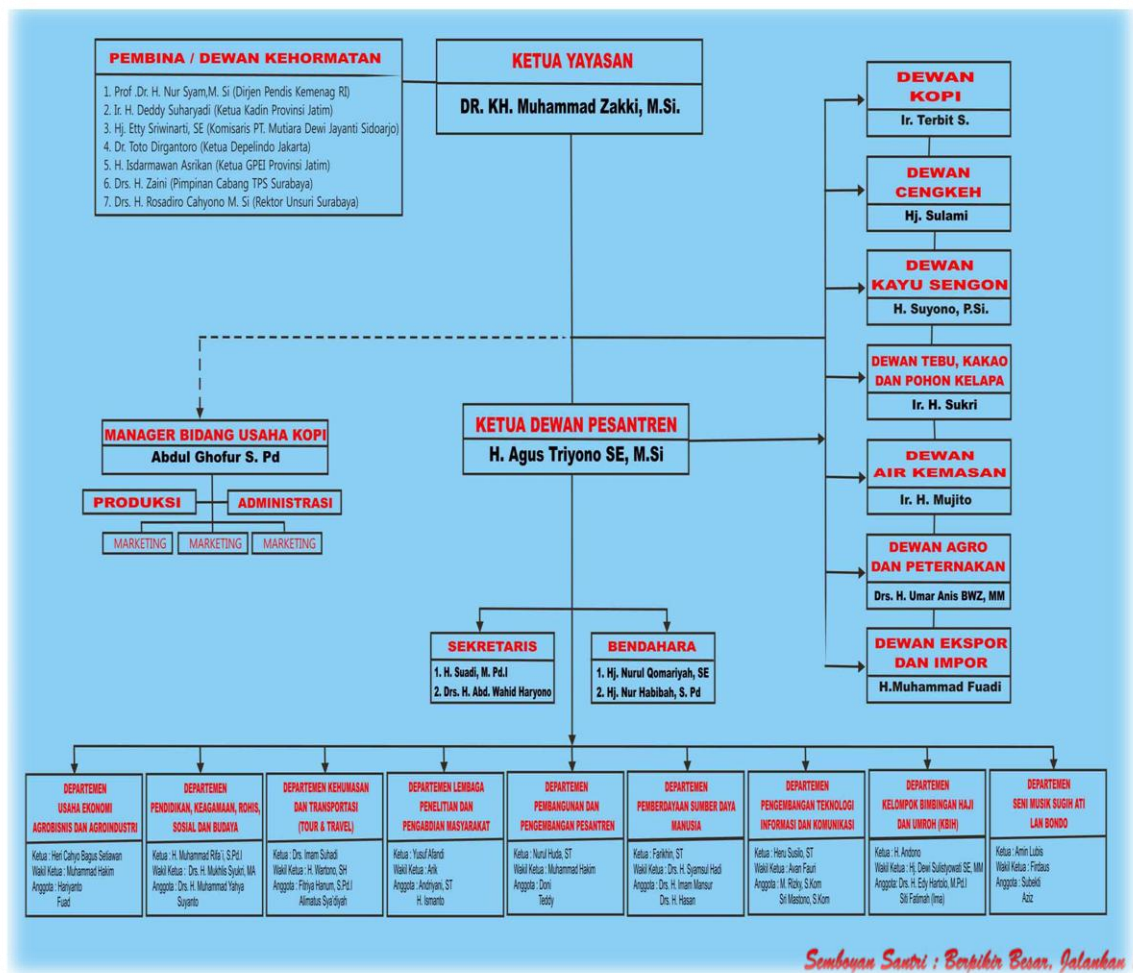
PEMBINA / DEWAN KEHORMATAN

1. Prof .Dr. H. Nur Syam,M. Si (Dirjen Pendis Kemenag RI)
2. Ir. H. Deddy Suharyadi (Ketua Kadin Provinsi Jatim)
3. Hj. Etty Sriwinarti, SE (Komisaris PT. Mutiara Dewi Jayanti Sidoarjo)
4. Dr. Toto Dirgantoro (Ketua Depelindo Jakarta)
5. H. Isdarmawan Asrikan (Ketua GPEI Provinsi Jatim)
6. Drs. H. Zaini (Pimpinan Cabang TPS Surabaya)
7. Drs. H. Rosadiro Cahyono M. Si (Rektor Unsuri Surabaya)

KETUA YAYASAN
DR. KH. Muhammad Zakki, M.Si.

DEWAN KOPI
Ir. Terbit S.

DEWAN CENGKEH
Hj. Sulami

DEWAN KAYU SENGON
H. Suyono, P.Si.

DEWAN TEBU, KAKAO DAN POHON KELAPA
Ir. H. Sukri

DEWAN AIR KEMASAN
Ir. H. Mujito

DEWAN AGRO DAN PETERNAKAN
Drs. H. Umar Anis BWZ, MM

DEWAN EKSPOR DAN IMPOR
H.Muhammad Fuadi

MANAGER BIDANG USAHA KOPI
Abdul Ghofur S. Pd

PRODUKSI
ADMINISTRASI
MARKETING
MARKETING
MARKETING

KETUA DEWAN PESANTREN
H. Agus Triyono SE, M.Si

SEKRETARIS
1. H. Suadi, M. Pd.I
2. Drs. H. Abd. Wahid Haryono

BENDAHARA
1. Hj. Nurul Qomariyah, SE
2. Hj. Nur Habibah, S. Pd

DEPARTEMEN USAHA EKONOMI AGROBISNIS DAN AGROINDUSTRI
Ketua : Heri Cahyo Bagus Setiawan
Wakil Ketua : Muhammad Hakim
Anggota : Hariyanto
Fuad

DEPARTEMEN PENDIDIKAN, KEAGAMAAN, ROHIS, SOSIAL DAN BUDAYA
Ketua : H. Muhammad Rifa'i, S.Pd.I
Wakil Ketua : Drs. H. Mukhlis Syukri, MA
Anggota : Drs. H. Muhammad Yahya Suyanto

DEPARTEMEN KEHUMASAN DAN TRANSPORTASI (TOUR & TRAVEL)
Ketua : Drs. Imam Suhadi
Wakil Ketua : H. Wartono, SH
Anggota : Fitriya Hanum, S.Pd.I
Alimatus Sya'diyah

DEPARTEMEN LEMBAGA PENELITIAN DAN PENGABDIAN MASYARAKAT
Ketua : Yusuf Afandi
Wakil Ketua : Arik
Anggota : Andriyani, ST
H. Ismanto

DEPARTEMEN PEMBANGUNAN DAN PENGEMBANGAN PESANTREN
Ketua : Nurul Huda, ST
Wakil Ketua : Muhammad Hakim
Anggota : Doni
Teddy

DEPARTEMEN PEMBERDAYAAN SUMBER DAYA MANUSIA
Ketua : Farikhin, ST
Wakil Ketua : Drs. H. Syamsul Hadi
Anggota : Drs. H. Imam Mansur
Drs. H. Hasan

DEPARTEMEN PENGEMBANGAN TEKNOLOGI INFORMASI DAN KOMUNIKASI
Ketua : Heru Susilo, ST
Wakil Ketua : Avan Fauri
Anggota : M. Rizky, S.Kom
Sri Mastono, S.Kom

DEPARTEMEN KELOMPOK BIMBINGAN HAJI DAN UMROH (KBIH)
Ketua : H. Andono
Wakil Ketua : Hj. Dewi Sulistyowati SE, MM
Anggota: Drs. H. Edy Hartoko, M.Pd.I
Siti Fatimah (Ima)

DEPARTEMEN SENI MUSIK SUGIH ATI LAN BONDO
Ketua : Amin Lubis
Wakil Ketua : Firdaus
Anggota : Subekti
Aziz

Semboyan Santri : Berpikir Besar, Jalankan